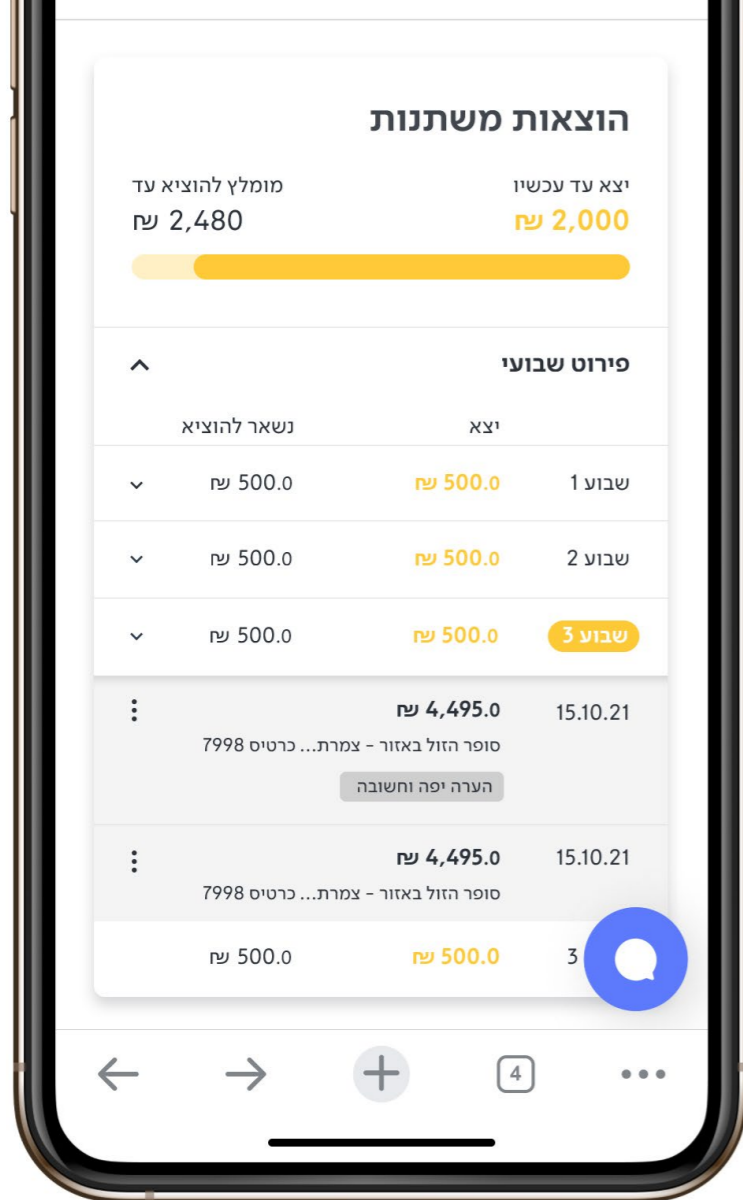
הוצאות משתנות

יצא עד עכשיו
2,000 ש״ח

מומלץ להוציא עד
2,480 ש״ח

פירוט שבועי

| | יצא | נשאר להוציא |
|---|---|---|
| שבוע 1 | 500.0 ש״ח | 500.0 ש״ח |
| שבוע 2 | 500.0 ש״ח | 500.0 ש״ח |
| שבוע 3 | 500.0 ש״ח | 500.0 ש״ח |

15.10.21
4,495.0 ש״ח
סופר הזול באזור - צמרת... כרטיס 7998
הערה יפה וחשובה

15.10.21
4,495.0 ש״ח
סופר הזול באזור - צמרת... כרטיס 7998

3 500.0 ש״ח 500.0 ש״ח

4